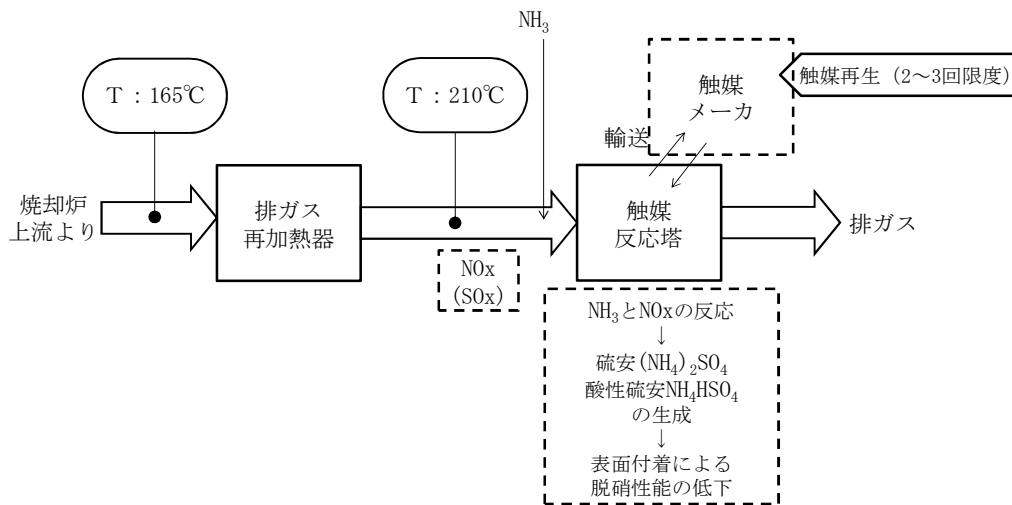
$NH_3$

触媒メーカ

触媒再生（2～3回限度）

T：165℃

T：210℃

輸送

焼却炉上流より

排ガス再加熱器

触媒反応塔

排ガス

NOx (SOx)

$NH_3$とNOxの反応
↓
硫安$(NH_4)_2SO_4$
酸性硫安$NH_4HSO_4$
の生成
↓
表面付着による
脱硝性能の低下